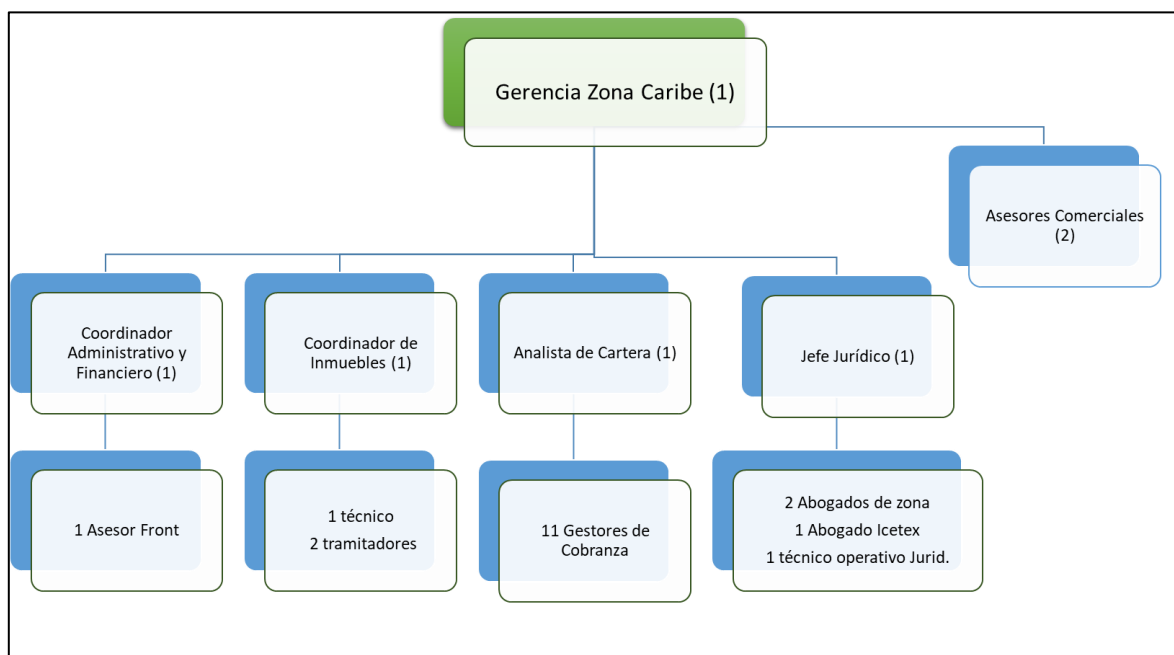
Gerencia Zona Caribe (1)

Asesores Comerciales (2)

Coordinador Administrativo y Financiero (1)

Coordinador de Inmuebles (1)

Analista de Cartera (1)

Jefe Jurídico (1)

1 Asesor Front

1 técnico
2 tramitadores

11 Gestores de Cobranza

2 Abogados de zona
1 Abogado Icetex
1 técnico operativo Jurid.